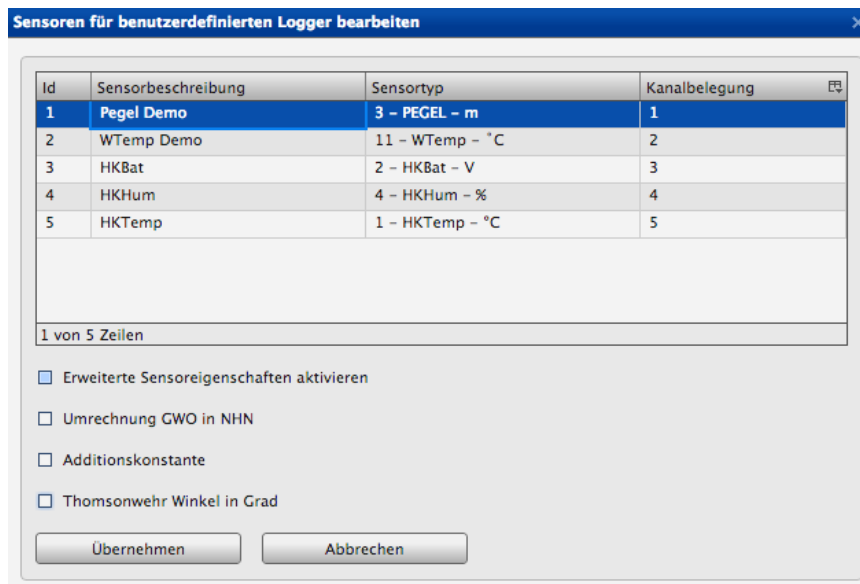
Sensoren für benutzerdefinierten Logger bearbeiten

| Id | Sensorbeschreibung | Sensortyp | Kanalbelegung |
|---|---|---|---|
| 1 | Pegel Demo | 3 – PEGEL – m | 1 |
| 2 | WTemp Demo | 11 – WTemp – °C | 2 |
| 3 | HKBat | 2 – HKBat – V | 3 |
| 4 | HKHum | 4 – HKHum – % | 4 |
| 5 | HKTemp | 1 – HKTemp – °C | 5 |

1 von 5 Zeilen

Erweiterte Sensoreigenschaften aktivieren

Umrechnung GWO in NHN

Additionskonstante

Thomsonwehr Winkel in Grad

Übernehmen

Abbrechen